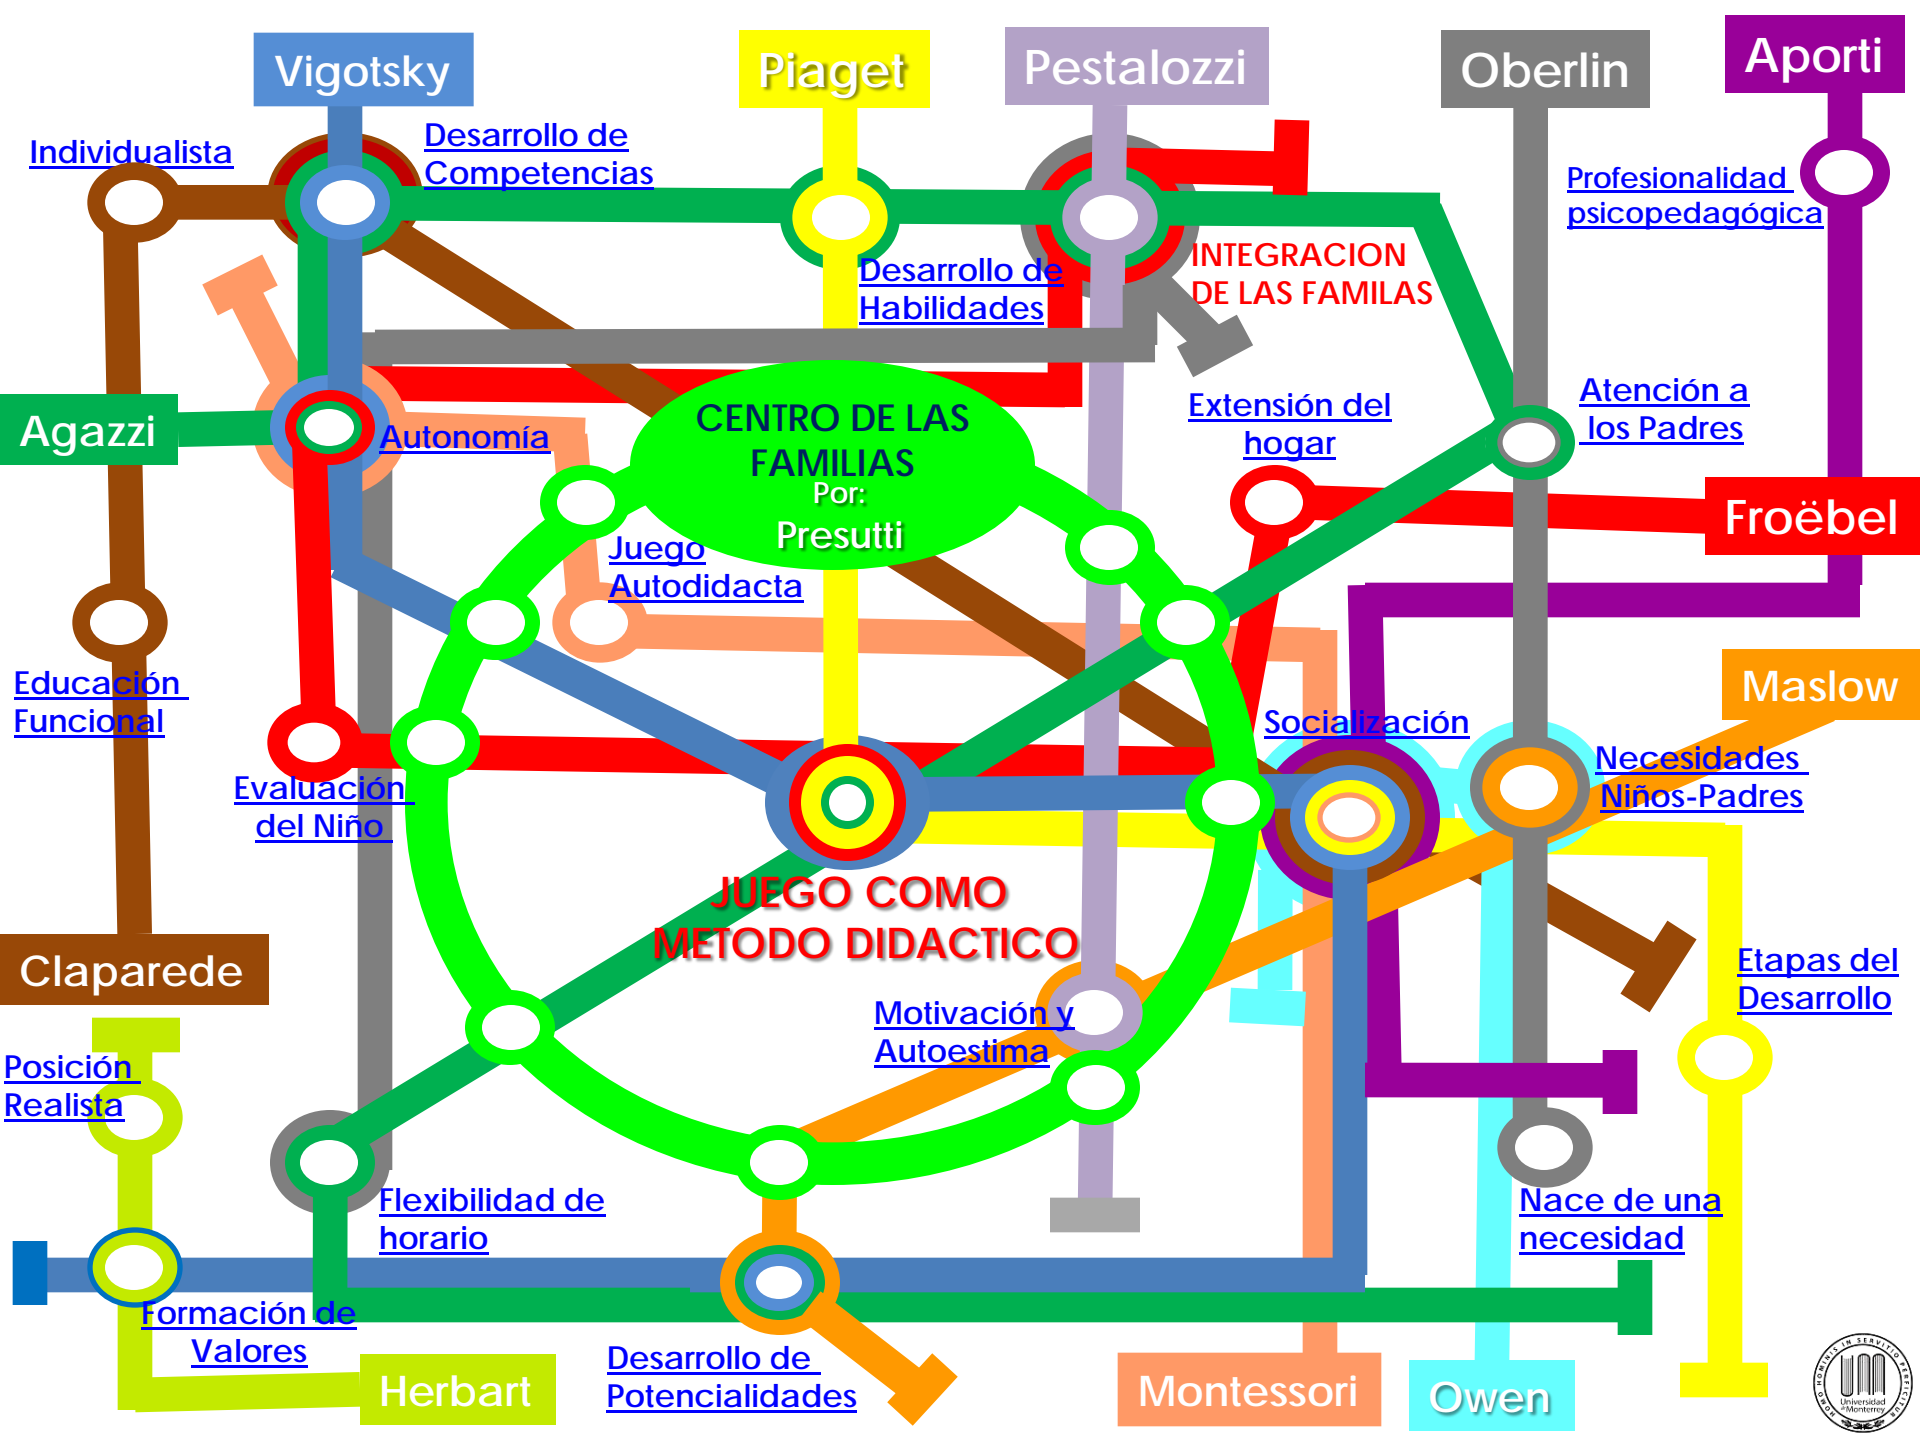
Vigotsky

Piaget

Pestalozzi

Oberlin

Aporti

Individualista

Desarrollo de Competencias

Profesionalidad psicopedagógica

Desarrollo de Habilidades

INTEGRACION DE LAS FAMILAS

Agazzi

Autonomía

CENTRO DE LAS FAMILIAS Por: Presutti

Extensión del hogar

Atención a los Padres

Froëbel

Juego Autodidacta

Educación Funcional

Maslow

Socialización

Evaluación del Niño

Necesidades Niños-Padres

JUEGO COMO METODO DIDACTICO

Claparede

Etapas del Desarrollo

Motivación y Autoestima

Posición Realista

Flexibilidad de horario

Nace de una necesidad

Formación de Valores

Herbart

Desarrollo de Potencialidades

Montessori

Owen

Universidad de Monterrey